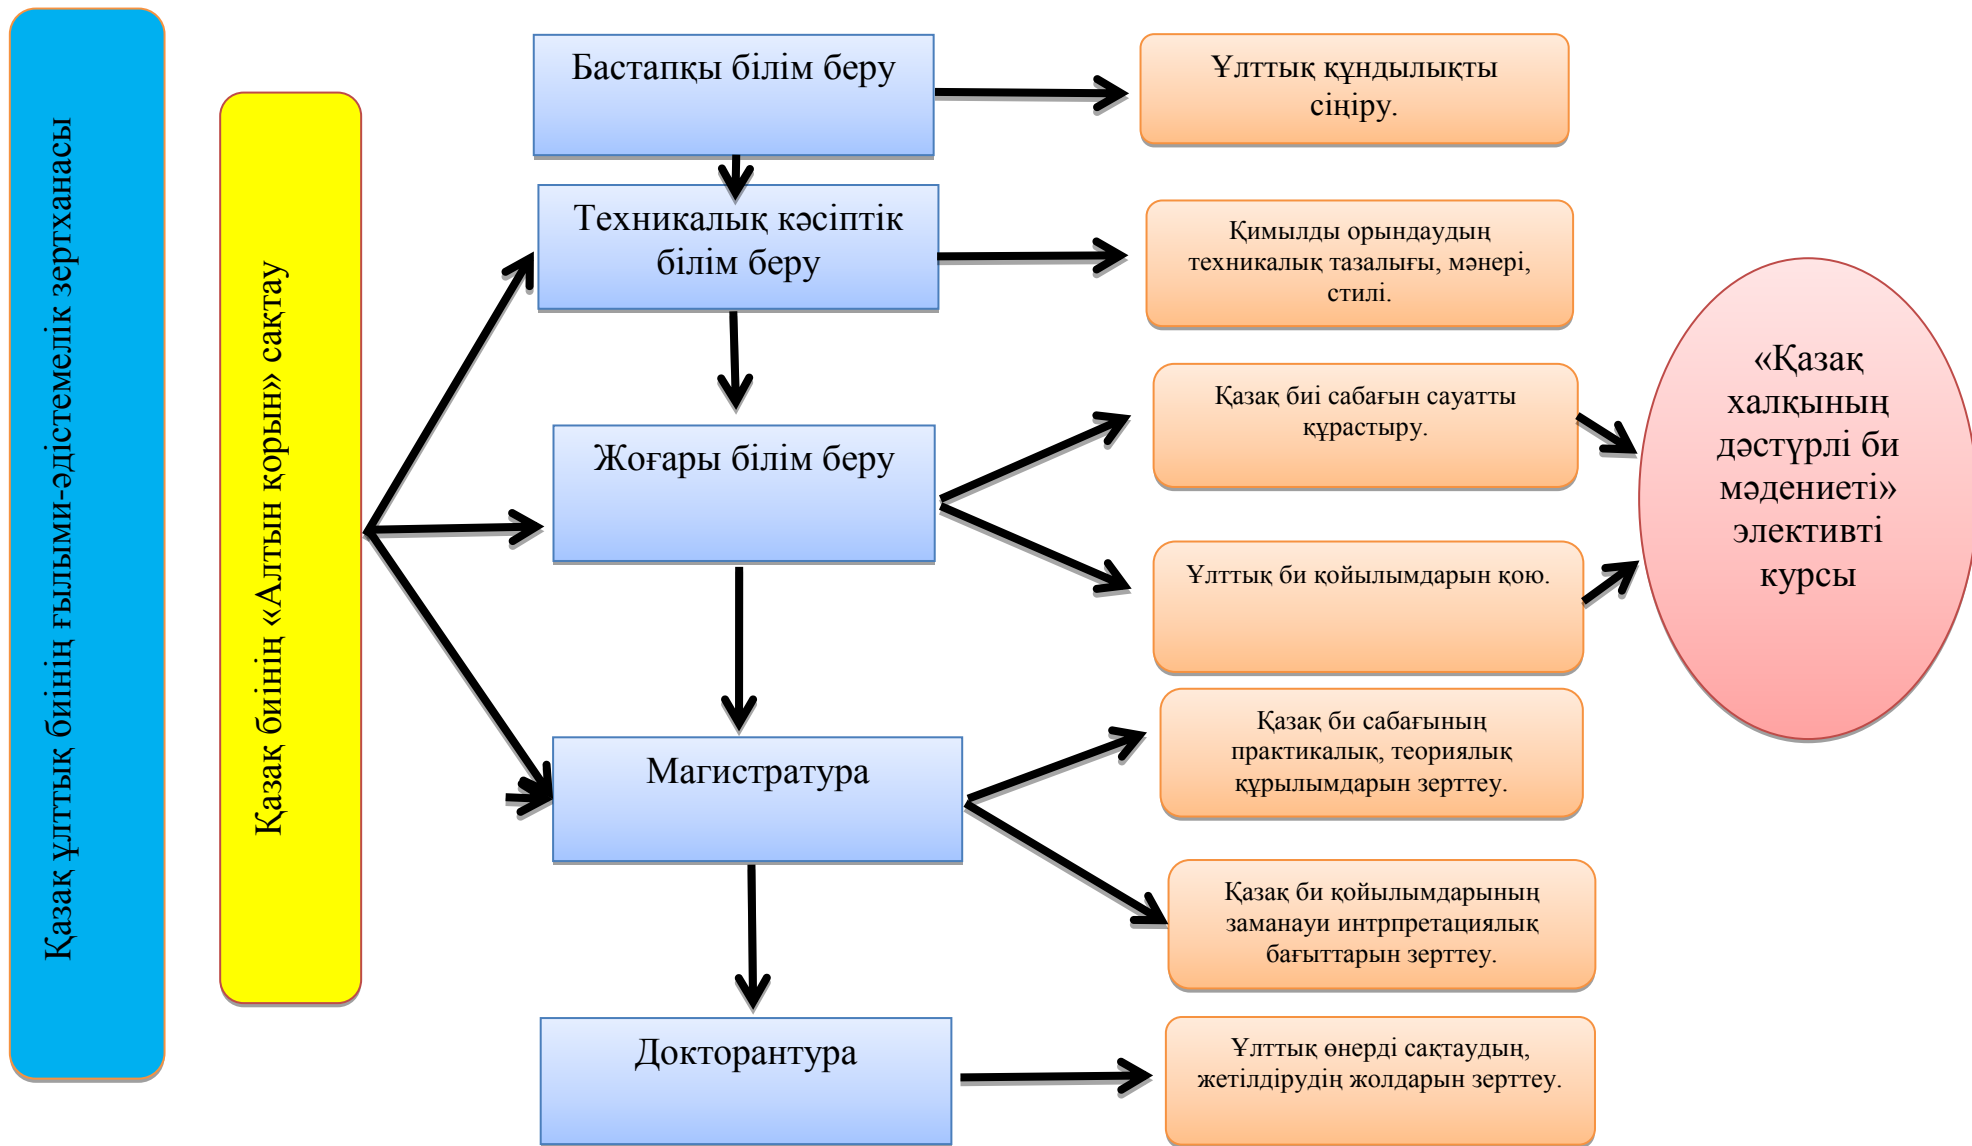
Қазақ ұлттық биінің ғылыми-әдістемелік зертханасы

Қазақ биінің «Алтын қорын» сақтау

Бастапқы білім беру

Ұлттық құндылықты сіңіру.

Техникалық кәсіптік білім беру

Қимылды орындаудың техникалық тазалығы, мәнері, стилі.

Жоғары білім беру

Қазақ биі сабағын сауатты құрастыру.

Ұлттық би қойылымдарын қою.

«Қазақ халқының дәстүрлі би мәдениеті» элективті курсы

Магистратура

Қазақ би сабағының практикалық, теориялық құрылымдарын зерттеу.

Қазақ би қойылымдарының заманауи интрпретациялық бағыттарын зерттеу.

Докторантура

Ұлттық өнерді сақтаудың, жетілдірудің жолдарын зерттеу.